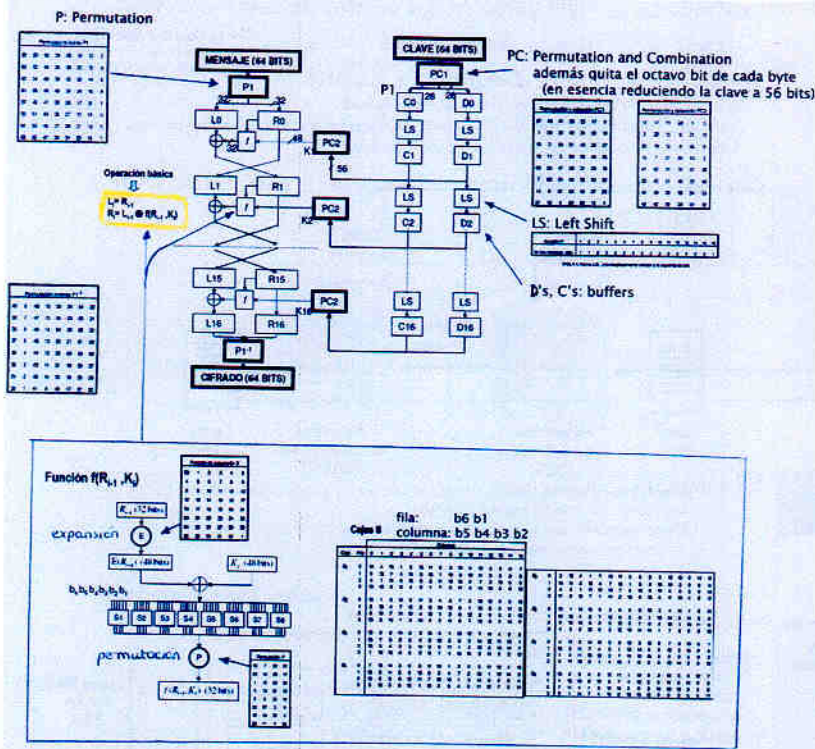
P: Permutation

MENSAJE (64 BITS)

P1

32 32

L0 R0

48

K1

PC2

56

Operación básica

$L_i = R_{i-1}$
$R_i = L_{i-1} \oplus f(R_{i-1}, K_i)$

L1 R1

f

K2

PC2

L15 R15

f

K16

PC2

L16 R16

$P1^{-1}$

CIFRADO (64 BITS)

CLAVE (64 BITS)

PC1

P1

28 28

C0 D0

LS LS

C1 D1

LS LS

C2 D2

LS LS

C16 D16

PC: Permutation and Combination además quita el octavo bit de cada byte (en esencia reduciendo la clave a 56 bits)

LS: Left Shift

D's, C's: buffers

Función $f(R_{i-1}, K_i)$

$R_{i-1}$ (32 bits)

expansión

E

$E(R_{i-1})$ (48 bits)

$K_i$ (48 bits)

$b_1 b_2 b_3 b_4 b_5 b_6$

S1 S2 S3 S4 S5 S6 S7 S8

permutación

P

$f(R_{i-1}, K_i)$ (32 bits)

Cajas S

fila: b6 b1
columna: b5 b4 b3 b2